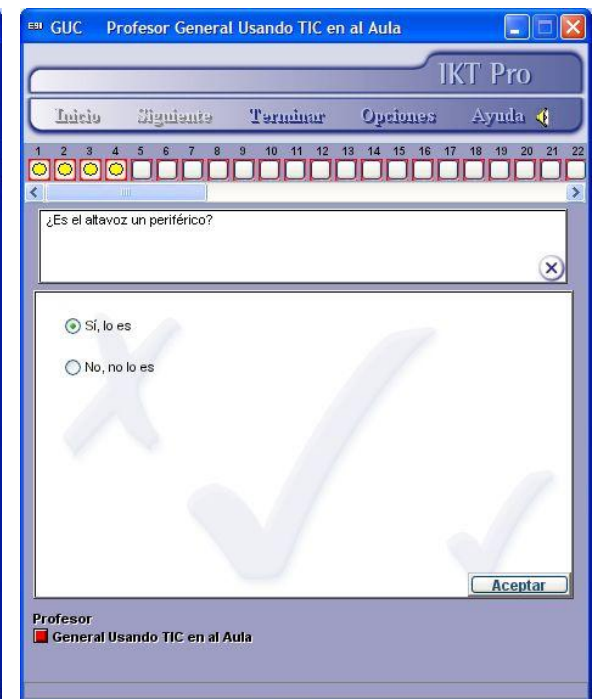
ESI GUC Profesor General Usando TIC en al Aula

IKT Pro

Inicio Siguiente Terminar Opciones Ayuda

1 2 3 4 5 6 7 8 9 10 11 12 13 14 15 16 17 18 19 20 21 22

¿Es el altavoz un periférico?

Sí, lo es

No, no lo es

Aceptar

Profesor
General Usando TIC en al Aula